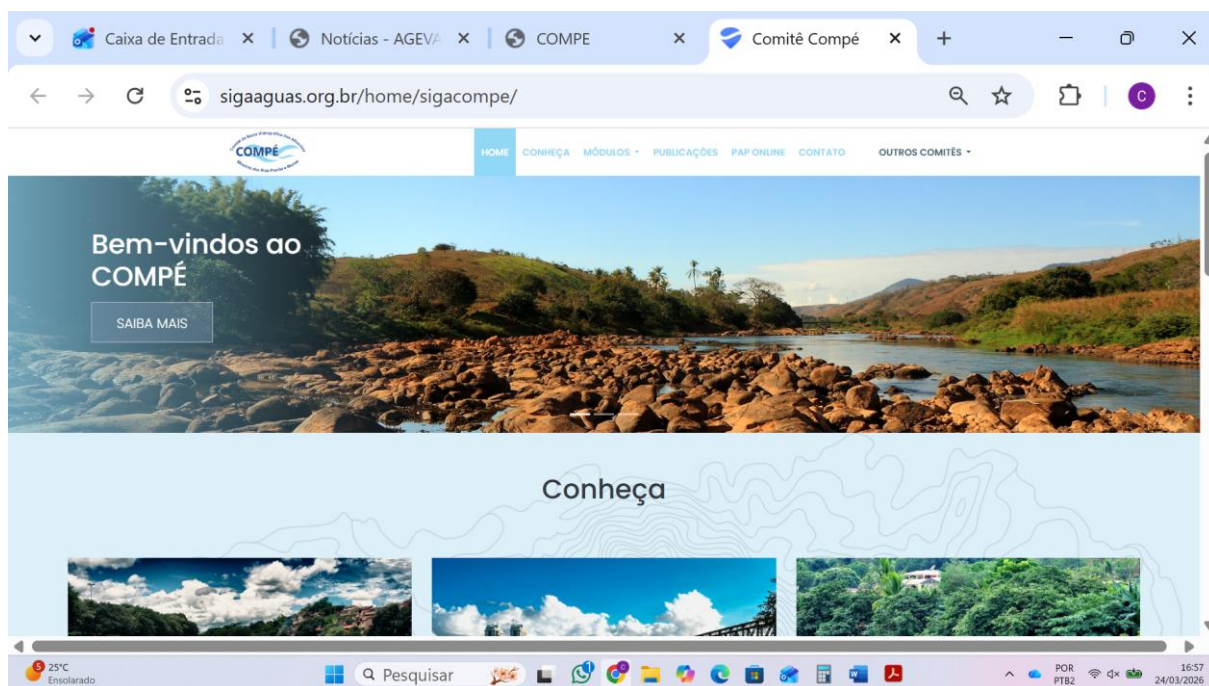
Caixa de Entrada ×
Notícias - AGEVA ×
COMPE ×
Comitê Compé ×
+

sigaaguas.org.br/home/sigacompe/

COMPÉ

HOME CONHEÇA MÓDULOS PUBLICAÇÕES PAP ONLINE CONTATO OUTROS COMITÊS

Bem-vindos ao COMPÉ

SAIBA MAIS

Conheça

25°C
Ensolarado

Pesquisar

POR
PTB2

16:57
24/03/2026